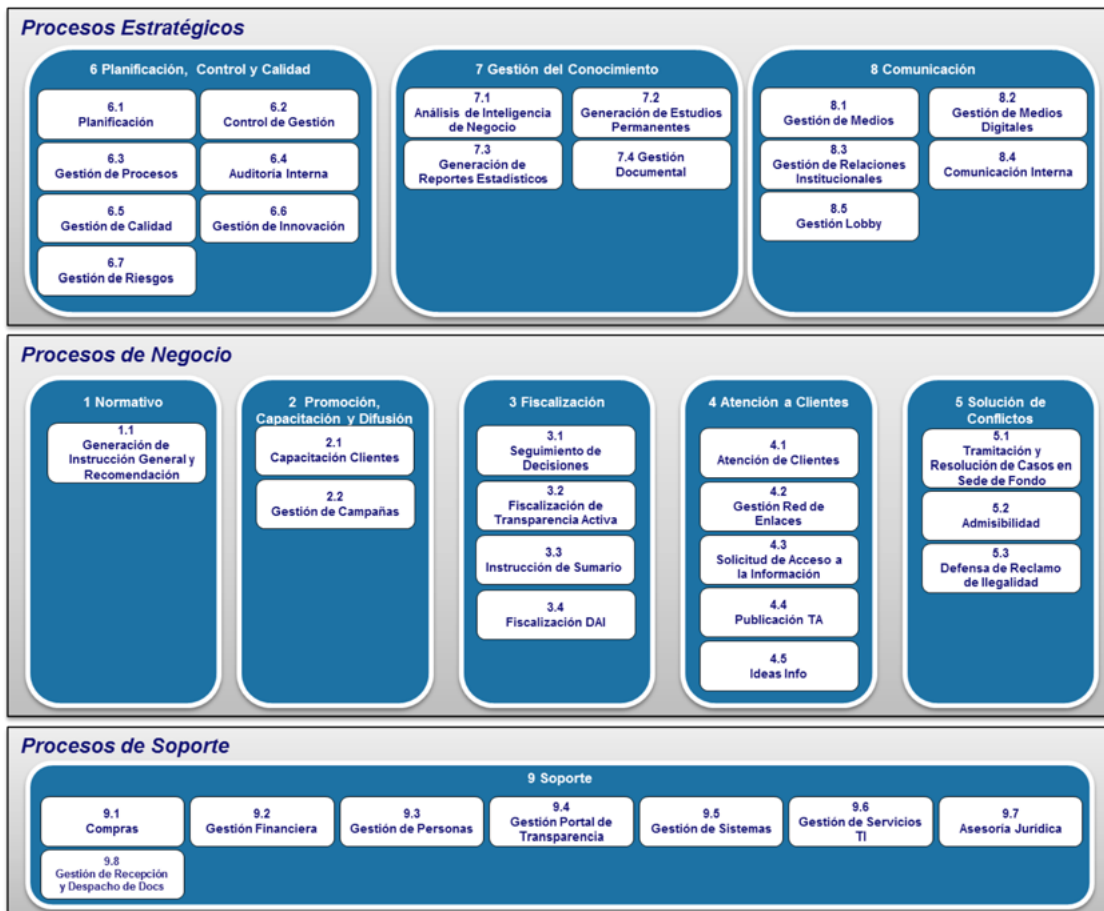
Procesos Estratégicos

6 Planificación, Control y Calidad

6.1 Planificación

6.2 Control de Gestión

6.3 Gestión de Procesos

6.4 Auditoría Interna

6.5 Gestión de Calidad

6.6 Gestión de Innovación

6.7 Gestión de Riesgos

7 Gestión del Conocimiento

7.1 Análisis de Inteligencia de Negocio

7.2 Generación de Estudios Permanentes

7.3 Generación de Reportes Estadísticos

7.4 Gestión Documental

8 Comunicación

8.1 Gestión de Medios

8.2 Gestión de Medios Digitales

8.3 Gestión de Relaciones Institucionales

8.4 Comunicación Interna

8.5 Gestión Lobby

Procesos de Negocio

1 Normativo

1.1 Generación de Instrucción General y Recomendación

2 Promoción, Capacitación y Difusión

2.1 Capacitación Clientes

2.2 Gestión de Campañas

3 Fiscalización

3.1 Seguimiento de Decisiones

3.2 Fiscalización de Transparencia Activa

3.3 Instrucción de Sumario

3.4 Fiscalización DAI

4 Atención a Clientes

4.1 Atención de Clientes

4.2 Gestión Red de Enlaces

4.3 Solicitud de Acceso a la Información

4.4 Publicación TA

4.5 Ideas Info

5 Solución de Conflictos

5.1 Tramitación y Resolución de Casos en Sede de Fondo

5.2 Admisibilidad

5.3 Defensa de Reclamo de Ilegalidad

Procesos de Soporte

9 Soporte

9.1 Compras

9.2 Gestión Financiera

9.3 Gestión de Personas

9.4 Gestión Portal de Transparencia

9.5 Gestión de Sistemas

9.6 Gestión de Servicios TI

9.7 Asesoría Jurídica

9.8 Gestión de Recepción y Despacho de Docs